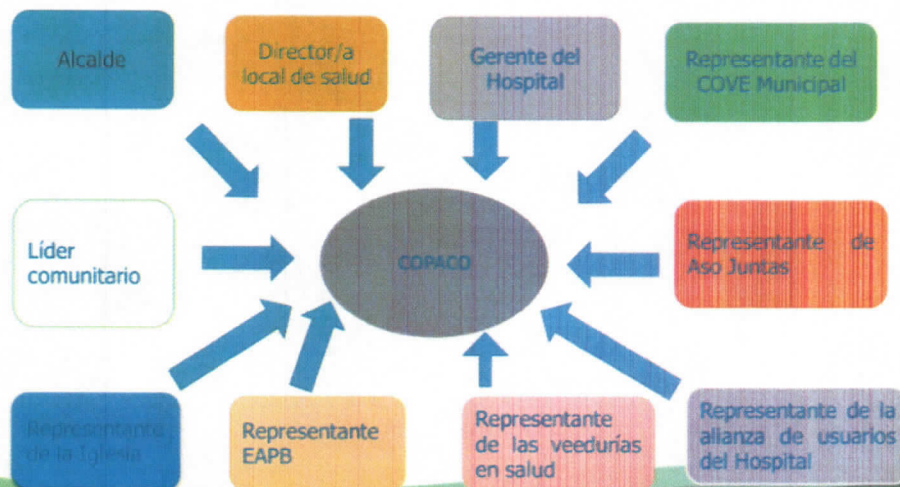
Alcalde

Director/a local de salud

Gerente del Hospital

Representante del COVE Municipal

Líder comunitario

COPACO

Representante de Aso Juntas

Representante de la Iglesia

Representante EAPB

Representante de las veedurías en salud

Representante de la alianza de usuarios del Hospital